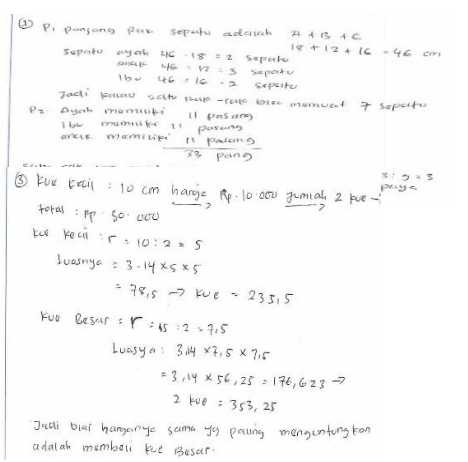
① P₁ panjang rak sepatu adalah A + B + C
$18 + 12 + 16 = 46$ cm

sepatu ayah $46 : 18 = 2$ sepatu
anak $46 : 12 = 3$ sepatu
Ibu $46 : 16 = 2$ sepatu

Jadi kalau satu rak - rak bisa memuat 7 sepatu

P₂ Ayah memiliki 11 pasang
Ibu memiliki 11 pasang
anak memiliki 11 pasang
33 pang

$3 : 9 = 3$ paya

③ Kue kecil : 10 cm harga Rp. 10.000 jumlah 2 kue
total : Rp 50.000
Kue kecil : $r = 10 : 2 = 5$
Luasnya $= 3,14 \times 5 \times 5$
$= 78,5 \rightarrow$ Kue $= 233,5$

Kue Besar : $r = 15 : 2 = 7,5$
Luasya : $3,14 \times 7,5 \times 7,5$
$= 3,14 \times 56,25 = 176,623 \rightarrow$
2 Kue $= 353,25$

Jadi biar harganya sama yg paling menguntungkan adalah membeli kue Besar.